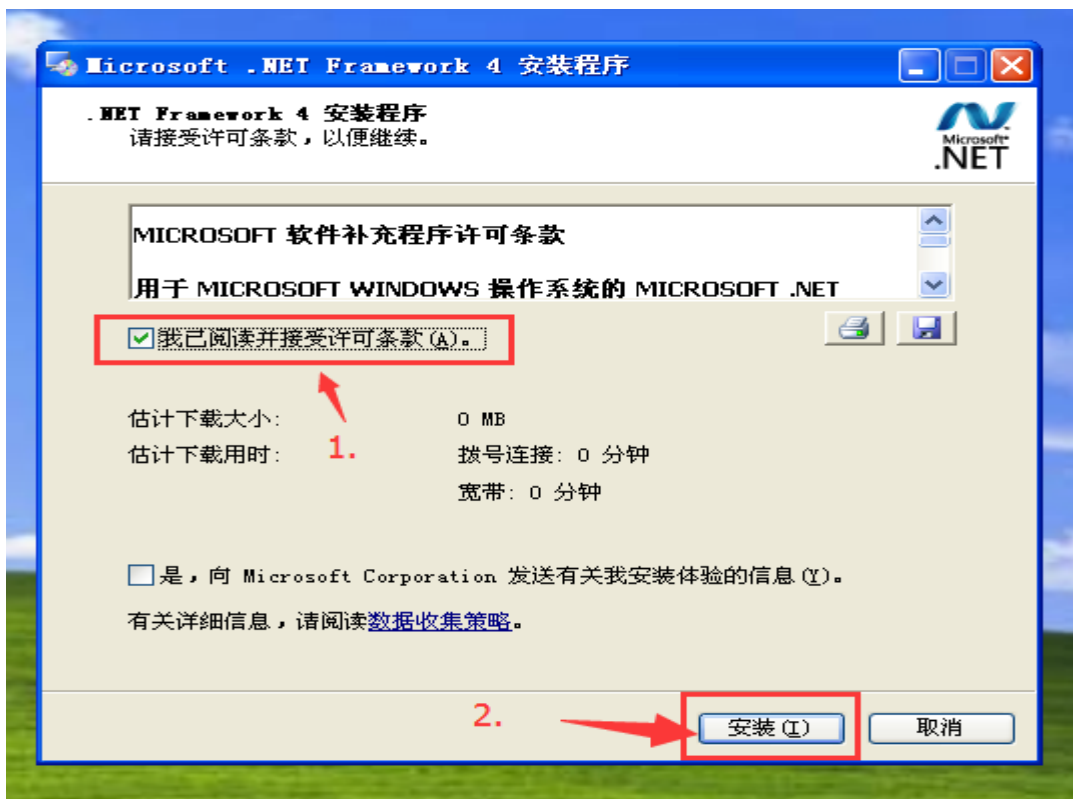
Microsoft .NET Framework 4 安装程序

.NET Framework 4 安装程序
请接受许可条款，以便继续。

Microsoft® .NET

MICROSOFT 软件补充程序许可条款

用于 MICROSOFT WINDOWS 操作系统的 MICROSOFT .NET

我已阅读并接受许可条款(A)。

1.

估计下载大小: 0 MB
估计下载用时: 拨号连接: 0 分钟
宽带: 0 分钟

是，向 Microsoft Corporation 发送有关我安装体验的信息(Y)。

有关详细信息，请阅读数据收集策略。

2.

安装(I) 取消